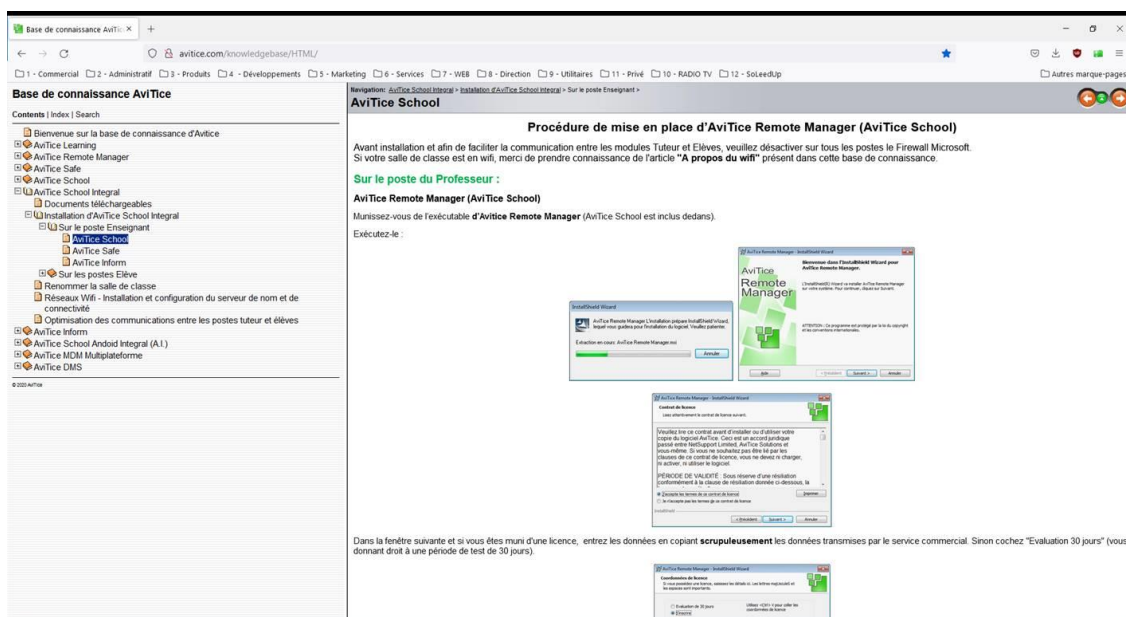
Base de connaissance AviTic ×
avitice.com/knowledgebase/HTML/
1 - Commercial 2 - Administratif 3 - Produits 4 - Développements 5 - Marketing 6 - Services 7 - WEB 8 - Direction 9 - Utilitaires 11 - Privé 10 - RADIO TV 12 - SoLeedUp Autres marque-pages

Base de connaissance AviTice
Contents | Index | Search
Bienvenue sur la base de connaissance d'Avitice
AviTice Learning
AviTice Remote Manager
AviTice Safe
AviTice School
AviTice School Integral
Documents téléchargeables
Installation d'AviTice School Integral
Sur le poste Enseignant
AviTice School
AviTice Safe
AviTice Inform
Sur les postes Elève
Renommer la salle de classe
Réseaux Wifi - Installation et configuration du serveur de nom et de connectivité
Optimisation des communications entre les postes tuteur et élèves
AviTice Inform
AviTice School Andoid Integral (A.I.)
AviTice MDM Multiplateforme
AviTice DMS
© 2020 AviTice

Navigation: AviTice School Integral > Installation d'AviTice School Integral > Sur le poste Enseignant >
AviTice School

Procédure de mise en place d'AviTice Remote Manager (AviTice School)

Avant installation et afin de faciliter la communication entre les modules Tuteur et Elèves, veuillez désactiver sur tous les postes le Firewall Microsoft.
Si votre salle de classe est en wifi, merci de prendre connaissance de l'article "A propos du wifi" présent dans cette base de connaissance.

Sur le poste du Professeur :

AviTice Remote Manager (AviTice School)

Munissez-vous de l'exécutable d'Avitice Remote Manager (AviTice School est inclus dedans).

Exécutez-le :

AviTice Remote Manager - InstallShield Wizard
AviTice Remote Manager
Bienvenue dans l'InstallShield Wizard pour AviTice Remote Manager.
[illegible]
InstallShield Wizard
AviTice Remote Manager L'installation prépare InstallShield Wizard, lequel vous guidera pour l'installation du logiciel. Veuillez patienter.
Extraction en cours: AviTice Remote Manager.msi
Annuler
Aide < Précédent Suivant > Annuler

AviTice Remote Manager - InstallShield Wizard
Contrat de licence
Lisez attentivement le contrat de licence suivant.
Veuillez lire ce contrat avant d'installer ou d'utiliser votre copie du logiciel AviTice. Ceci est un accord juridique passé entre NetSupport Limited, AviTice Solutions et vous-même. Si vous ne souhaitez pas être lié par les clauses de ce contrat de licence, vous ne devez ni charger, ni activer, ni utiliser le logiciel.
PÉRIODE DE VALIDITÉ : Sous réserve d'une résiliation conformément à la clause de résiliation donnée ci-dessous, la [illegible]
J'accepte les termes de ce contrat de licence Imprimer
Je n'accepte pas les termes de ce contrat de licence
InstallShield
< Précédent Suivant > Annuler

Dans la fenêtre suivante et si vous êtes muni d'une licence, entrez les données en copiant scrupuleusement les données transmises par le service commercial. Sinon cochez "Evaluation 30 jours" (vous donnant droit à une période de test de 30 jours).

AviTice Remote Manager - InstallShield Wizard
Coordonnées de licence
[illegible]
Evaluation de 30 jours
Enregistré
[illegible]